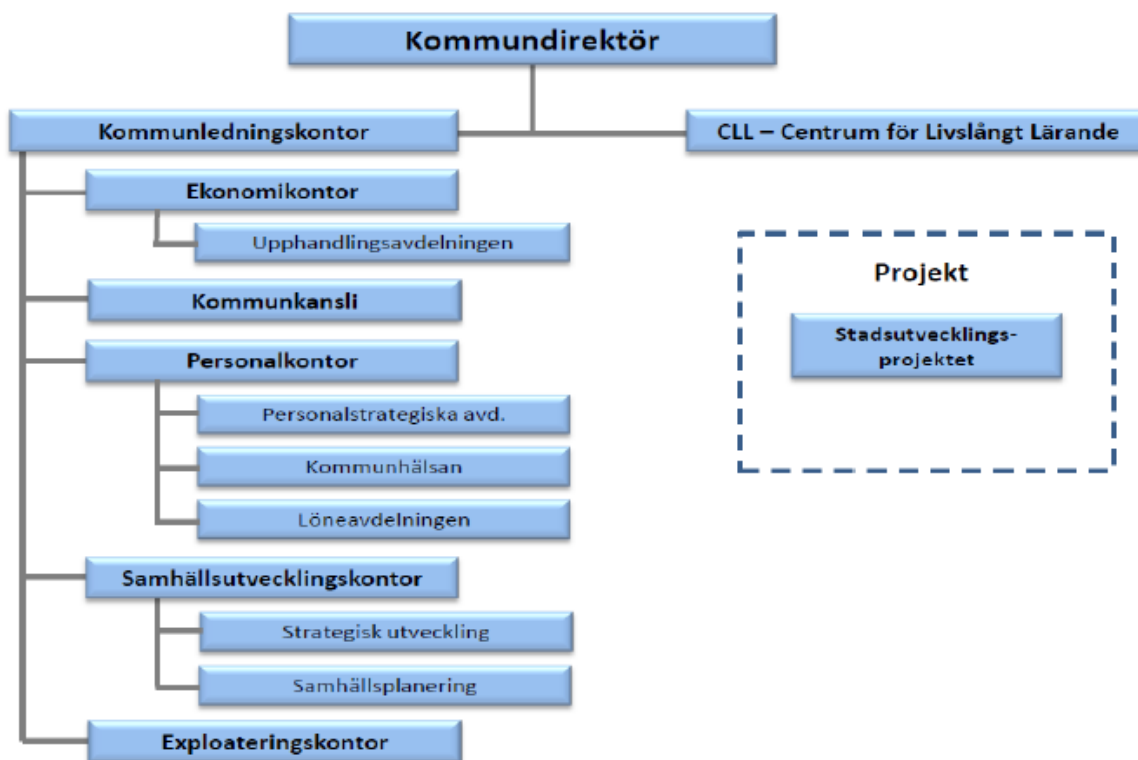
Kommundirektör

Kommunledningskontor

CLL – Centrum för Livslångt Lärande

Ekonomikontor

Upphandlingsavdelningen

Kommunkansli

Personalkontor

Personalstrategiska avd.

Kommunhälsan

Löneavdelningen

Samhällsutvecklingskontor

Strategisk utveckling

Samhällsplanering

Exploateringskontor

Projekt

Stadsutvecklingsprojektet